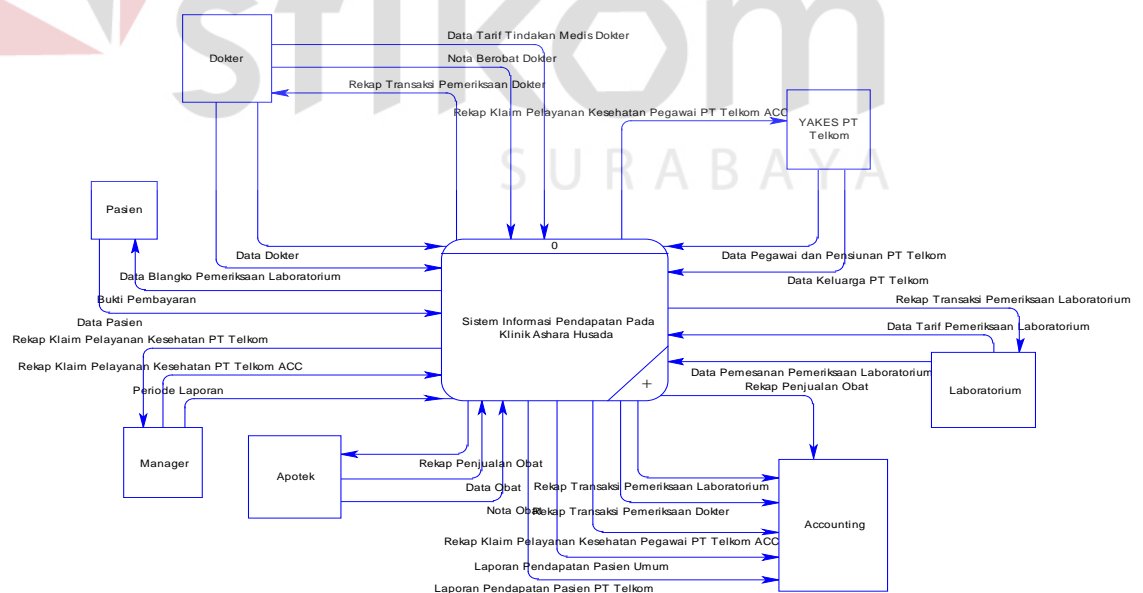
stikom
SURABAYA

Dokter

Data Tarif Tindakan Medis Dokter
Nota Berobat Dokter
Rekap Transaksi Pemeriksaan Dokter
Rekap Klaim Pelayanan Kesehatan Pegawai PT Telkom ACC

YAKES PT Telkom

Pasien

Data Dokter
Data Blangko Pemeriksaan Laboratorium
Bukti Pembayaran
Data Pasien
Rekap Klaim Pelayanan Kesehatan PT Telkom
Rekap Klaim Pelayanan Kesehatan PT Telkom ACC
Periode Laporan

0

Sistem Informasi Pendapatan Pada Klinik Ashara Husada

+

Data Pegawai dan Pensiunan PT Telkom
Data Keluarga PT Telkom
Rekap Transaksi Pemeriksaan Laboratorium
Data Tarif Pemeriksaan Laboratorium
Data Pemesanan Pemeriksaan Laboratorium
Rekap Penjualan Obat

Laboratorium

Manager

Apotek

Rekap Penjualan Obat
Data Obat
Nota Obat
Rekap Transaksi Pemeriksaan Laboratorium
Rekap Transaksi Pemeriksaan Dokter
Rekap Klaim Pelayanan Kesehatan Pegawai PT Telkom ACC
Laporan Pendapatan Pasien Umum
Laporan Pendapatan Pasien PT Telkom

Accounting